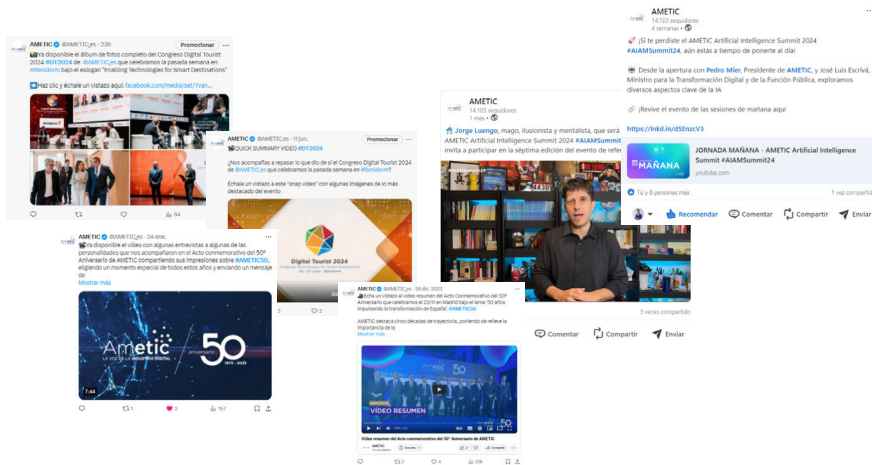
AMETIC @AMETIC_es · 20h
Promocionar
📸Ya disponible el álbum de fotos completo del Congreso Digital Tourist 2024 #DT2024 de @AMETIC_es que celebramos la pasada semana en #Benidorm bajo el eslogan "Enabling Technologies for Smart Destinations"

➡️Haz clic y échale un vistazo aquí facebook.com/media/set/?van...

84

AMETIC @AMETIC_es · 11 jun.
Promocionar
🎬QUICK SUMMARY VIDEO #DT2024

¿Nos acompañas a repasar lo que dio de sí el Congreso Digital Tourist 2024 de @AMETIC_es que celebramos la pasada semana en #Benidorm?

Échale un vistazo a este "snap video" con algunas imágenes de lo más destacado del evento

Digital Tourist 2024

2

AMETIC @AMETIC_es · 24 ene.
🎬Ya disponible el vídeo con algunas entrevistas a algunas de las personalidades que nos acompañaron en el Acto conmemorativo del 50º Aniversario de AMETIC compartiendo sus impresiones sobre #AMETIC50, eligiendo un momento especial de todos estos años y enviando un mensaje de
Mostrar más

ametic
LA VOZ DE LA INDUSTRIA DIGITAL
50
aniversario
1973 - 2023
7:44

1 2 157

AMETIC @AMETIC_es · 26 dic. 2023
🎬Echa un vistazo al vídeo resumen del Acto Conmemorativo del 50º Aniversario que celebramos el 23/11 en Madrid bajo el lema "50 años impulsando la transformación de España". #AMETIC50

AMETIC destaca cinco décadas de trayectoria, poniendo de relieve la importancia de la
Mostrar más

VÍDEO RESUMEN
50

Vídeo resumen del Acto conmemorativo del 50º Aniversario de AMETIC

3 4 206

AMETIC
14,103 seguidores
1 mes ·
👤 Jorge Luengo, mago, ilusionista y mentalista, que será AMETIC Artificial Intelligence Summit 2024 #AIAMSumm invita a participar en la séptima edición del evento de refe

3 veces compartido

Comentar Compartir Enviar

AMETIC
14,103 seguidores
4 semanas ·
🚀 ¡Si te perdiste el AMETIC Artificial Intelligence Summit 2024 #AIAMSummit24, aún estás a tiempo de ponerte al día!

📅 Desde la apertura con Pedro Mier, Presidente de AMETIC, y José Luis Escrivá, Ministro para la Transformación Digital y de la Función Pública, exploramos diversos aspectos clave de la IA

🎥 ¡Revive el evento de las sesiones de mañana aquí

https://lnkd.in/dSEnzcV3

MAÑANA
JORNADA MAÑANA - AMETIC Artificial Intelligence Summit #AIAMSummit24
youtube.com

Tú y 8 personas más
1 vez compartido

Recomendar Comentar Compartir Enviar